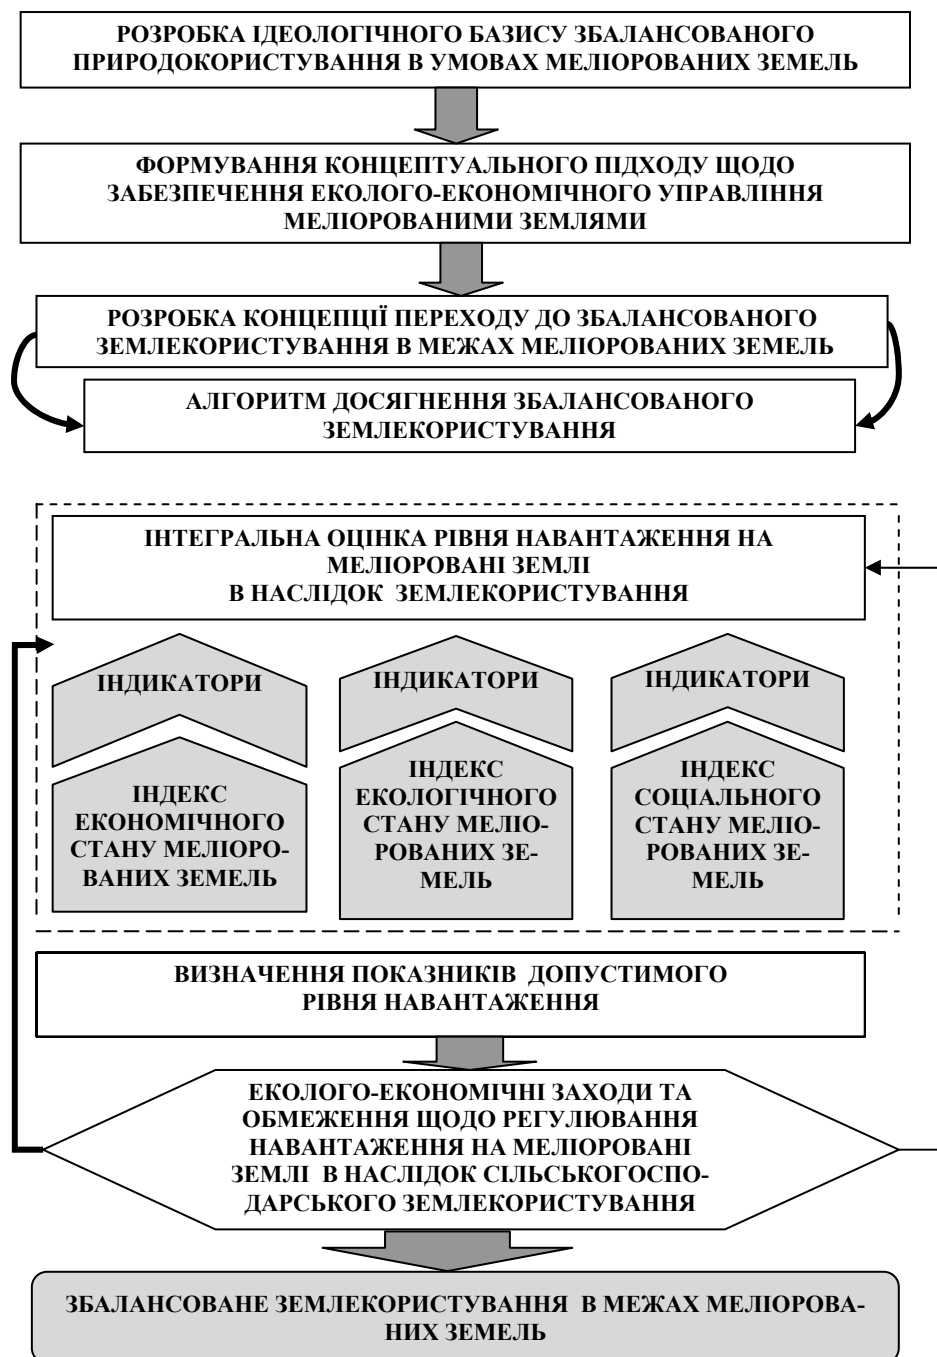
РОЗРОБКА ІДЕОЛОГІЧНОГО БАЗИСУ ЗБАЛАНСОВАНОГО ПРИРОДОКОРИСТУВАННЯ В УМОВАХ МЕЛІОРОВАНИХ ЗЕМЕЛЬ

ФОРМУВАННЯ КОНЦЕПТУАЛЬНОГО ПІДХОДУ ЩОДО ЗАБЕЗПЕЧЕННЯ ЕКОЛОГО-ЕКОНОМІЧНОГО УПРАВЛІННЯ МЕЛІОРОВАНИМИ ЗЕМЛЯМИ

РОЗРОБКА КОНЦЕПЦІЇ ПЕРЕХОДУ ДО ЗБАЛАНСОВАНОГО ЗЕМЛЕКОРИСТУВАННЯ В МЕЖАХ МЕЛІОРОВАНИХ ЗЕМЕЛЬ

АЛГОРИТМ ДОСЯГНЕННЯ ЗБАЛАНСОВАНОГО ЗЕМЛЕКОРИСТУВАННЯ

ІНТЕГРАЛЬНА ОЦІНКА РІВНЯ НАВАНТАЖЕННЯ НА МЕЛІОРОВАНІ ЗЕМЛІ В НАСЛІДОК ЗЕМЛЕКОРИСТУВАННЯ

ІНДИКАТОРИ

ІНДИКАТОРИ

ІНДИКАТОРИ

ІНДЕКС ЕКОНОМІЧНОГО СТАНУ МЕЛІОРОВАНИХ ЗЕМЕЛЬ

ІНДЕКС ЕКОЛОГІЧНОГО СТАНУ МЕЛІОРОВАНИХ ЗЕМЕЛЬ

ІНДЕКС СОЦІАЛЬНОГО СТАНУ МЕЛІОРОВАНИХ ЗЕМЕЛЬ

ВИЗНАЧЕННЯ ПОКАЗНИКІВ ДОПУСТИМОГО РІВНЯ НАВАНТАЖЕННЯ

ЕКОЛОГО-ЕКОНОМІЧНІ ЗАХОДИ ТА ОБМЕЖЕННЯ ЩОДО РЕГУЛЮВАННЯ НАВАНТАЖЕННЯ НА МЕЛІОРОВАНІ ЗЕМЛІ В НАСЛІДОК СІЛЬСЬКОГОСПОДАРСЬКОГО ЗЕМЛЕКОРИСТУВАННЯ

ЗБАЛАНСОВАНЕ ЗЕМЛЕКОРИСТУВАННЯ В МЕЖАХ МЕЛІОРОВАНИХ ЗЕМЕЛЬ